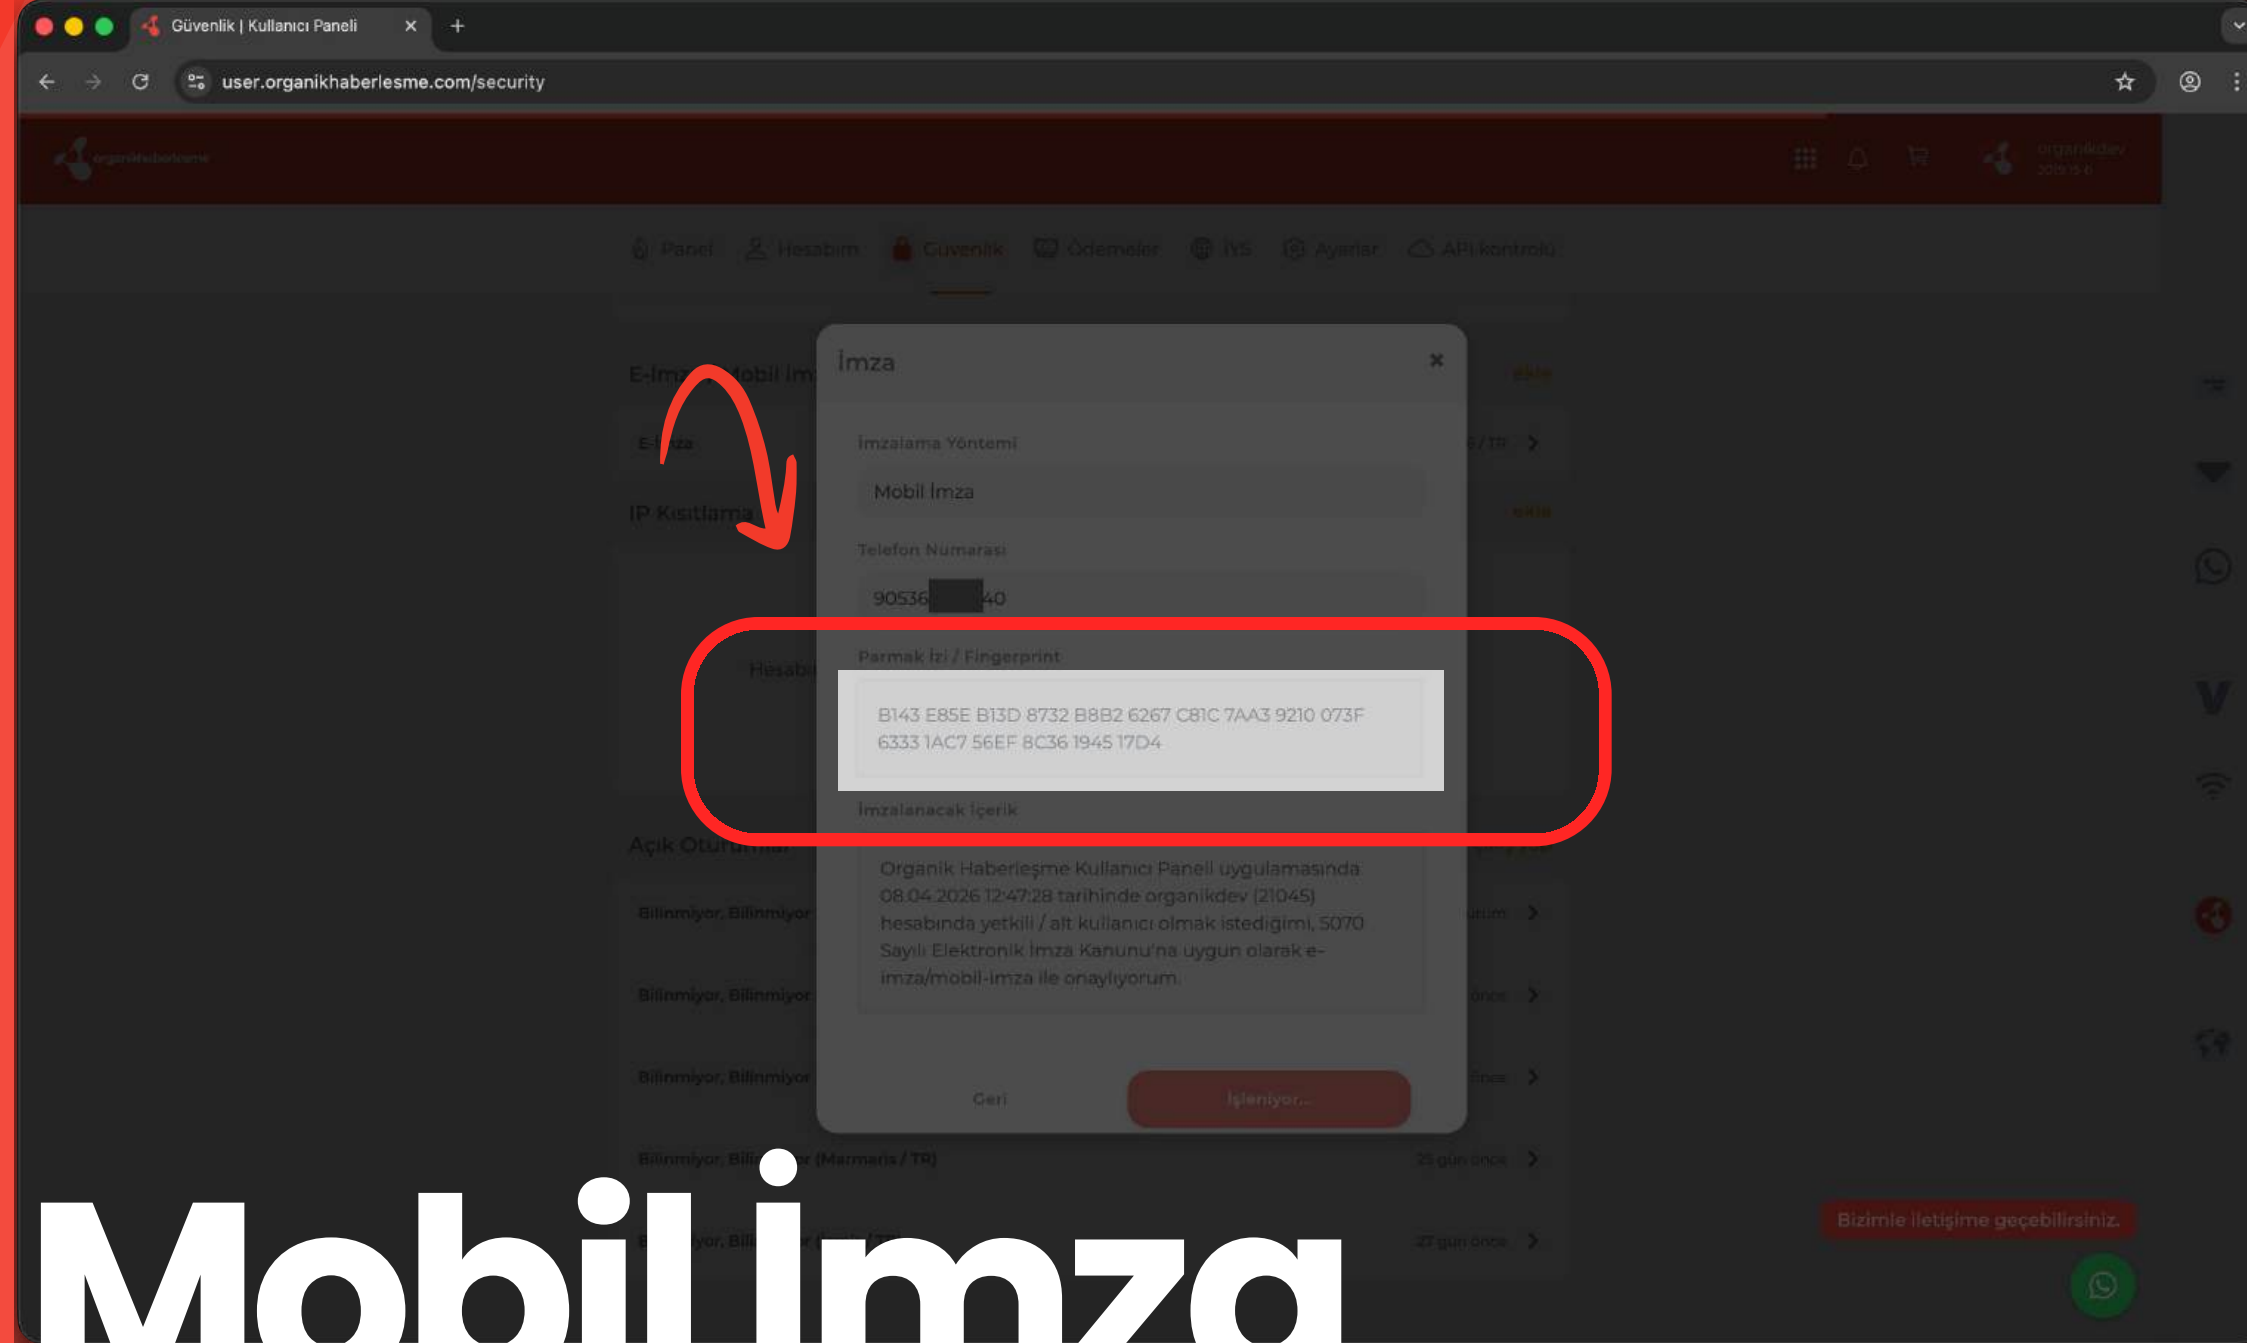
Güvenlik | Kullanıcı Paneli

user.organikhaberlesme.com/security

organikhaberlesme

organikdev

Panel  Hesabım  Güvenlik  Ödemeler  İYS  Ayarlar  API kontrolü

E-İmza / Mobil İm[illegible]

E-İmza

IP Kısıtlama

Hesabı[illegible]

Açık Oturumlar

Bilinmiyor, Bilinmiyor

Bilinmiyor, Bilinmiyor

Bilinmiyor, Bilinmiyor

Bilinmiyor, Bili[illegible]or (Marmaris / TR)  25 gün önce

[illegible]yor, Bili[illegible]  27 gün önce

İmza

×

İmzalama Yöntemi

Mobil İmza

Telefon Numarası

90536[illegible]40

Parmak İzi / Fingerprint

B143 E85E B13D 8732 B8B2 6267 C81C 7AA3 9210 073F 6333 1AC7 56EF 8C36 1945 17D4

İmzalanacak İçerik

Organik Haberleşme Kullanıcı Paneli uygulamasında 08.04.2026 12:47:28 tarihinde organikdev (21045) hesabında yetkili / alt kullanıcı olmak istediğimi, 5070 Sayılı Elektronik İmza Kanunu'na uygun olarak e-imza/mobil-imza ile onaylıyorum.

Geri

İşleniyor...

Bizimle iletişime geçebilirsiniz.

Mobil İmza